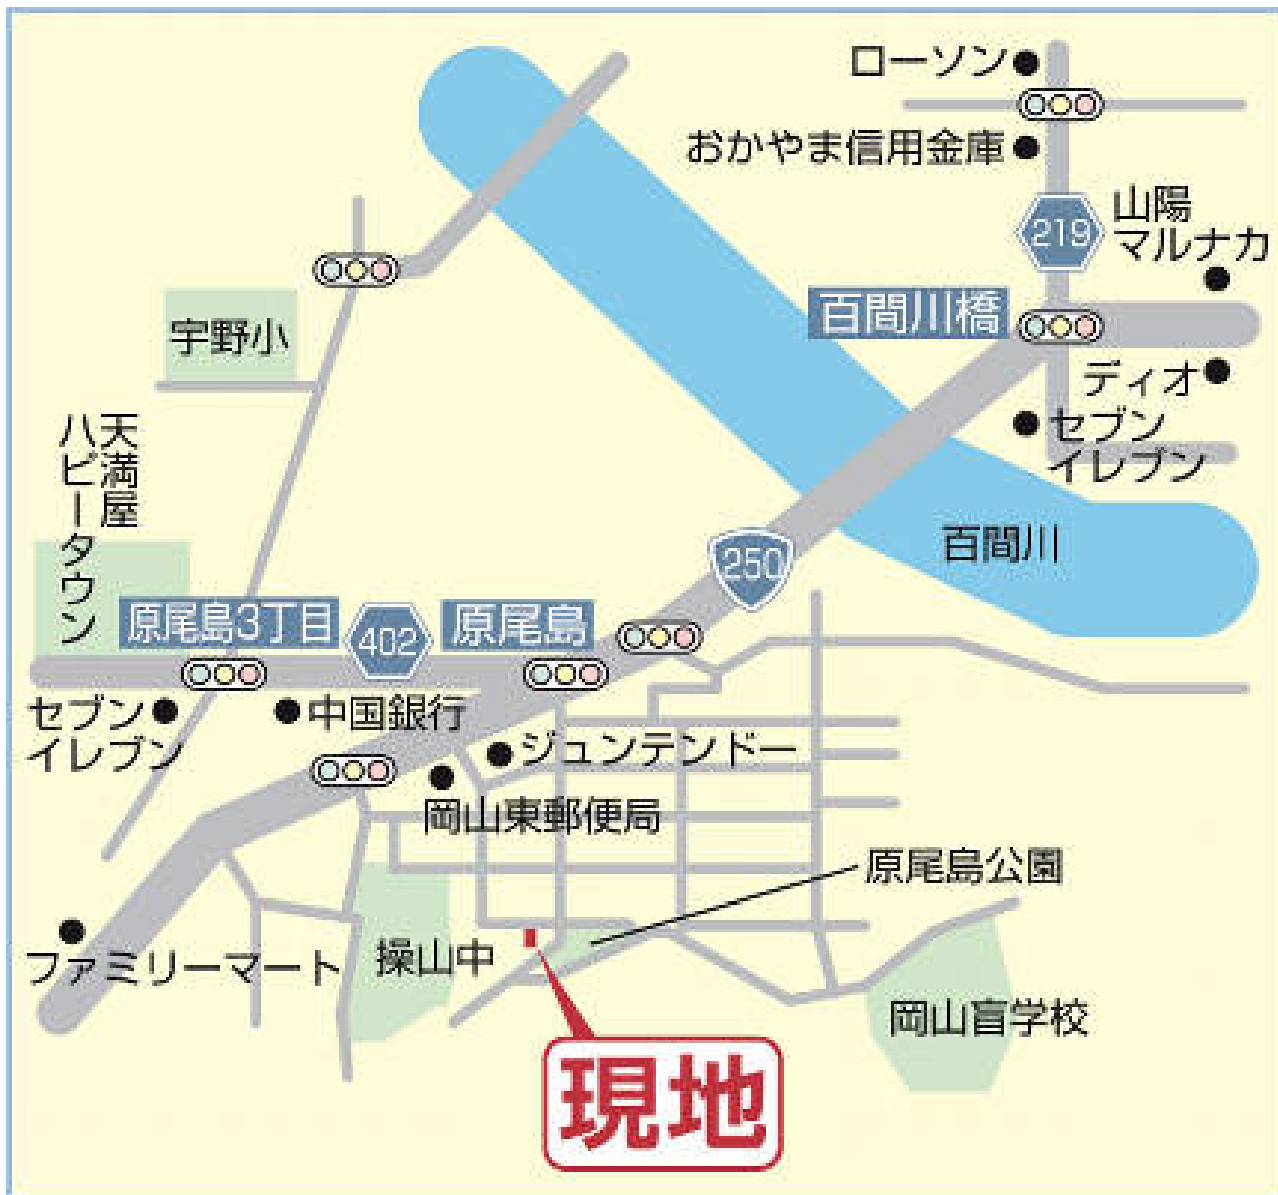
ローソン
おかやま信用金庫
219
山陽マルナカ
百間川橋
ディオ
セブンイレブン
宇野小
天満屋ハピータウン
百間川
250
原尾島3丁目
402
原尾島
セブンイレブン
中国銀行
ジュンテンドー
岡山東郵便局
原尾島公園
ファミリーマート
操山中
岡山盲学校
現地